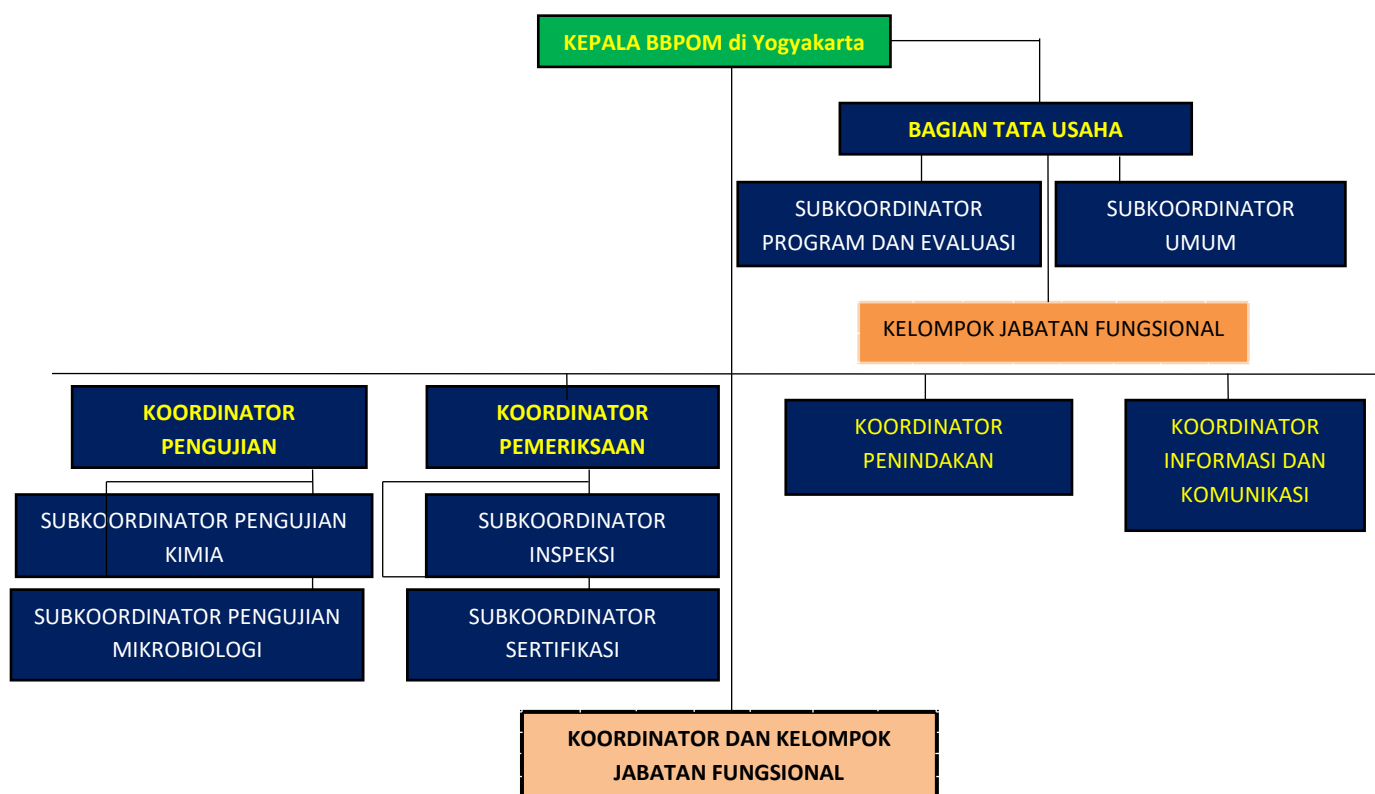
KEPALA BBPOM di Yogyakarta

BAGIAN TATA USAHA

SUBKOORDINATOR PROGRAM DAN EVALUASI

SUBKOORDINATOR UMUM

KELOMPOK JABATAN FUNGSIONAL

KOORDINATOR PENGUJIAN

KOORDINATOR PEMERIKSAAN

KOORDINATOR PENINDAKAN

KOORDINATOR INFORMASI DAN KOMUNIKASI

SUBKOORDINATOR PENGUJIAN KIMIA

SUBKOORDINATOR INSPEKSI

SUBKOORDINATOR PENGUJIAN MIKROBIOLOGI

SUBKOORDINATOR SERTIFIKASI

KOORDINATOR DAN KELOMPOK JABATAN FUNGSIONAL